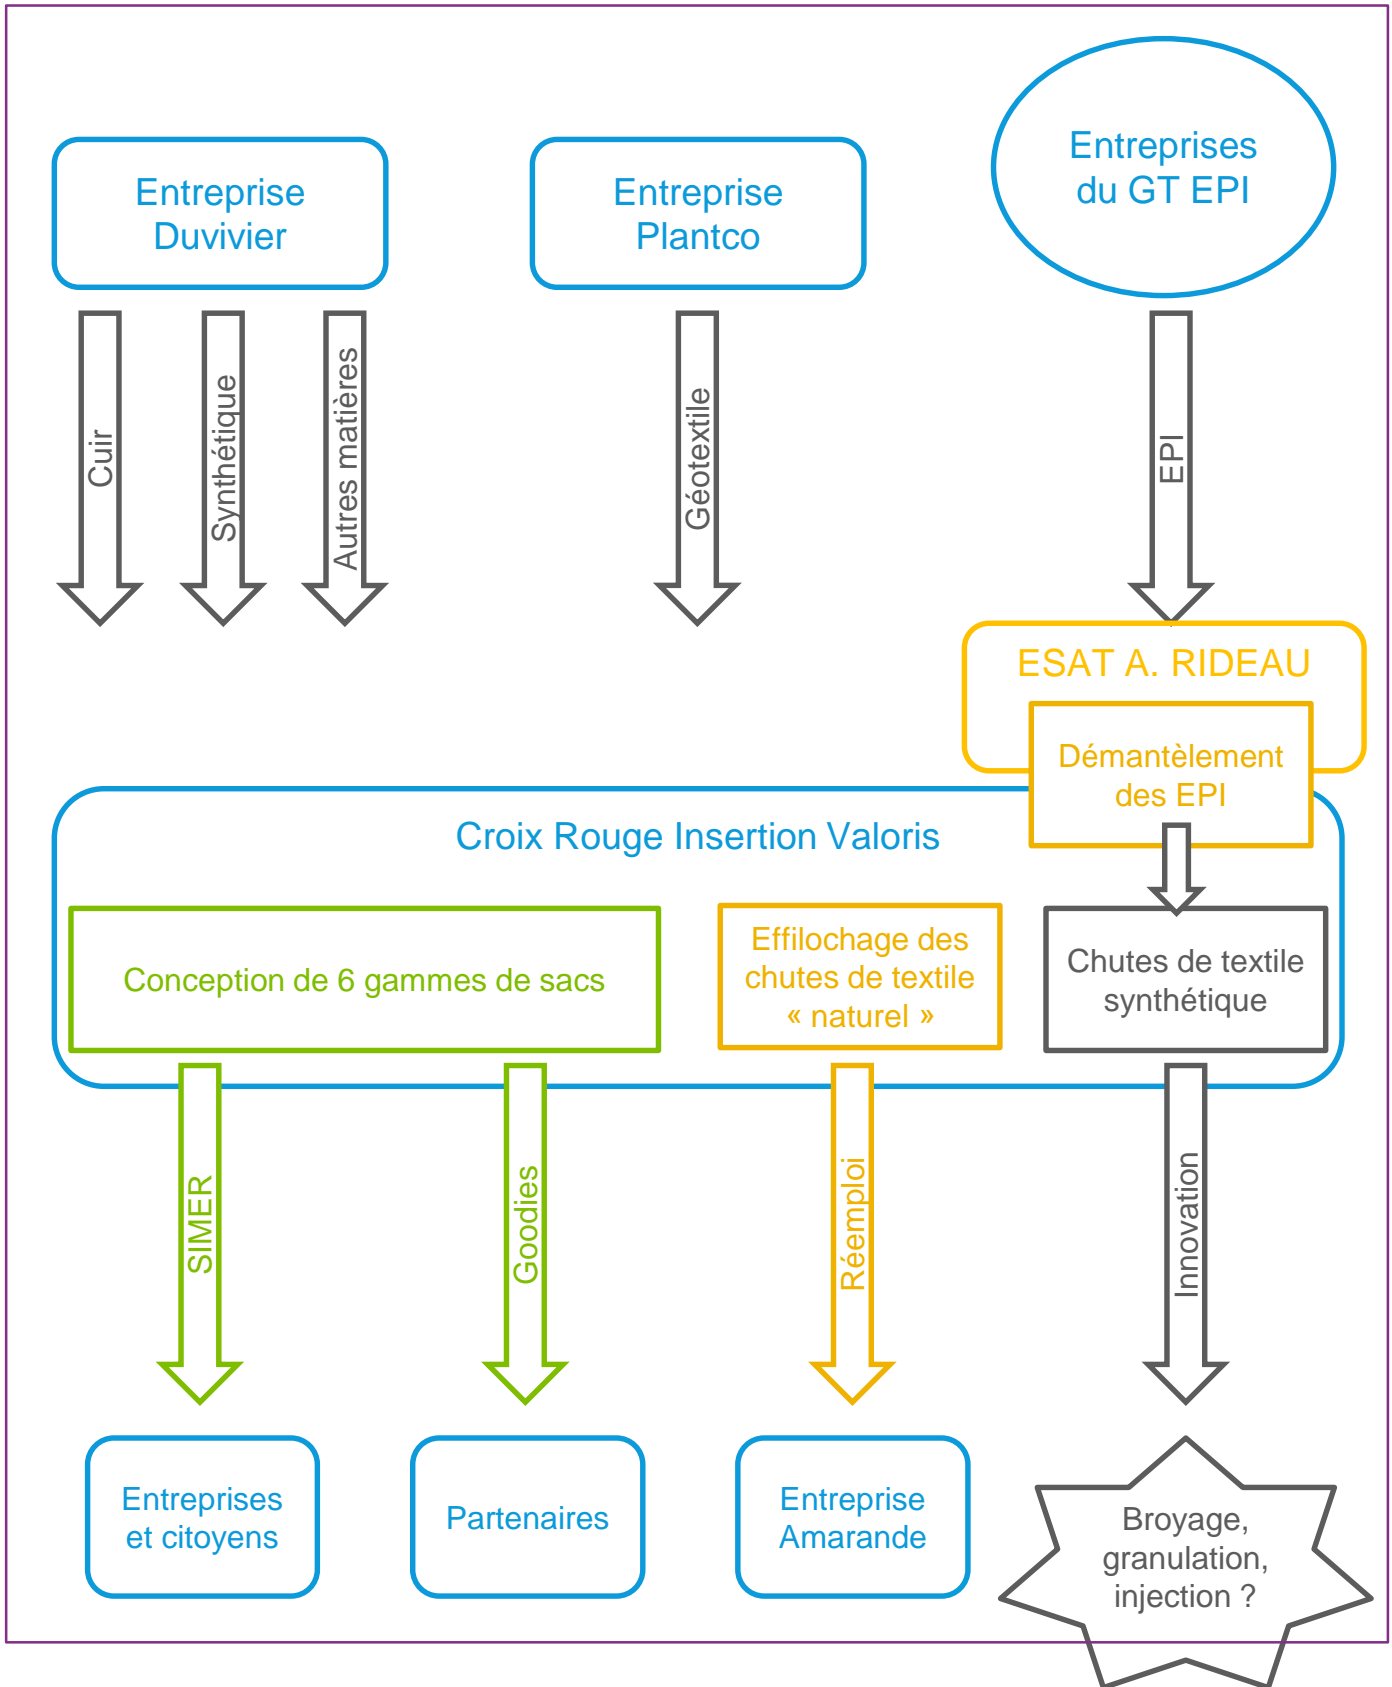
Entreprise Duvivier

Entreprise Plantco

Entreprises du GT EPI

Cuir

Synthétique

Autres matières

Géotextile

EPI

ESAT A. RIDEAU

Démantèlement des EPI

Croix Rouge Insertion Valoris

Conception de 6 gammes de sacs

Effilochage des chutes de textile « naturel »

Chutes de textile synthétique

SIMER

Goodies

Réemploi

Innovation

Entreprises et citoyens

Partenaires

Entreprise Amarande

Broyage, granulation, injection ?